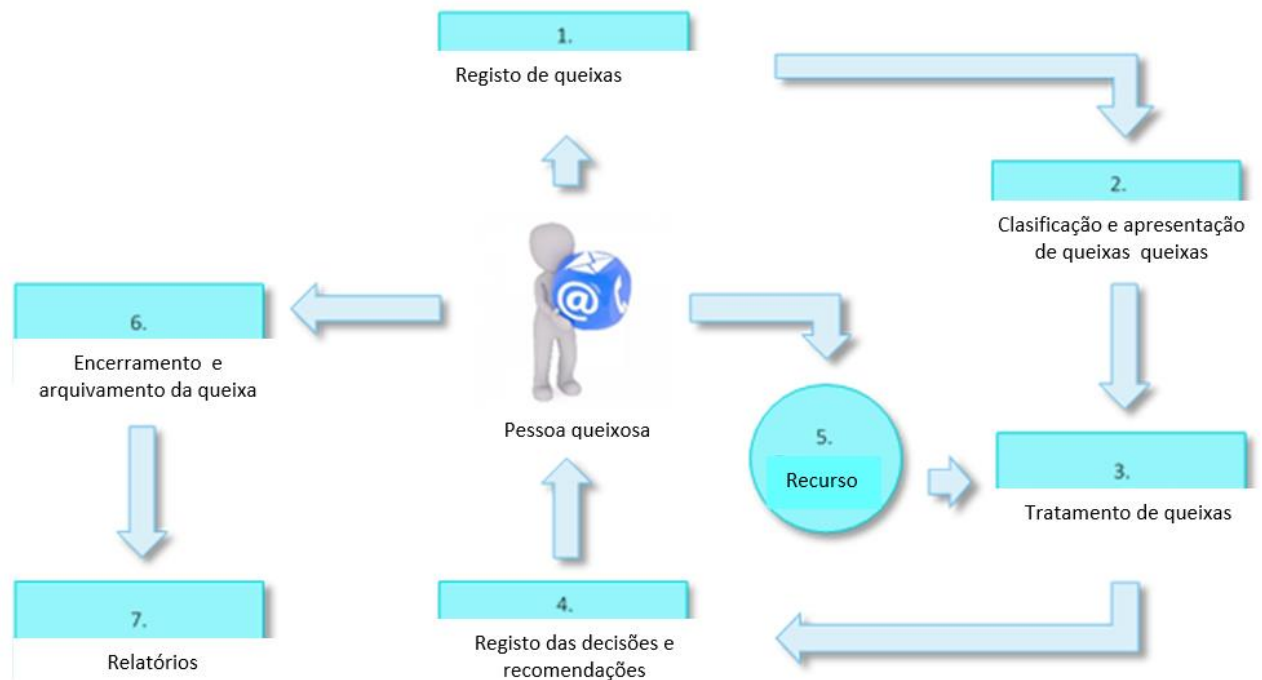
1.
Registo de queixas

2.
Clasificação e apresentação de queixas queixas

6.
Encerramento e arquivamento da queixa

Pessoa queixosa

5.
Recurso

3.
Tratamento de queixas

7.
Relatórios

4.
Registo das decisões e recomendações